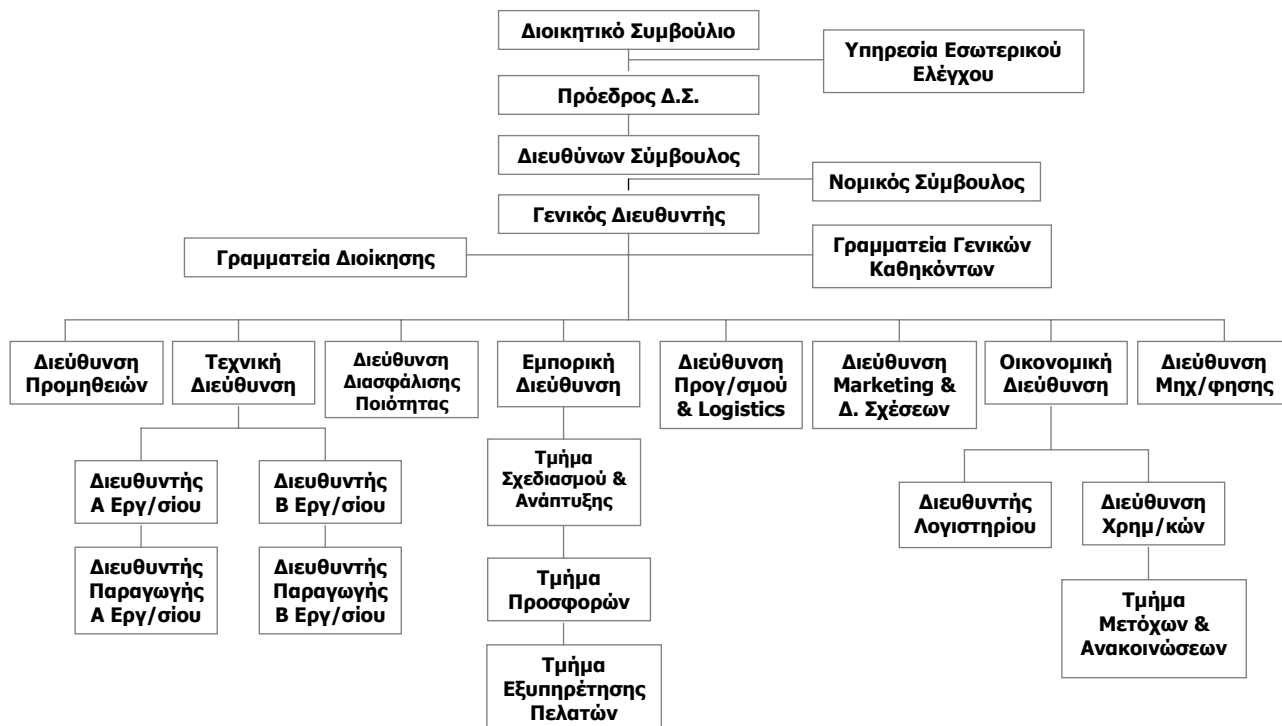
Διοικητικό Συμβούλιο

Υπηρεσία Εσωτερικού Ελέγχου

Πρόεδρος Δ.Σ.

Διευθύνων Σύμβουλος

Νομικός Σύμβουλος

Γενικός Διευθυντής

Γραμματεία Διοίκησης

Γραμματεία Γενικών Καθηκόντων

Διεύθυνση Προμηθειών

Τεχνική Διεύθυνση

Διεύθυνση Διασφάλισης Ποιότητας

Εμπορική Διεύθυνση

Διεύθυνση Προγ/σμού & Logistics

Διεύθυνση Marketing & Δ. Σχέσεων

Οικονομική Διεύθυνση

Διεύθυνση Μηχ/φησης

Διευθυντής Α Εργ/σίου

Διευθυντής Β Εργ/σίου

Διευθυντής Παραγωγής Α Εργ/σίου

Διευθυντής Παραγωγής Β Εργ/σίου

Τμήμα Σχεδιασμού & Ανάπτυξης

Τμήμα Προσφορών

Τμήμα Εξυπηρέτησης Πελατών

Διευθυντής Λογιστηρίου

Διεύθυνση Χρημ/κών

Τμήμα Μετόχων & Ανακοινώσεων